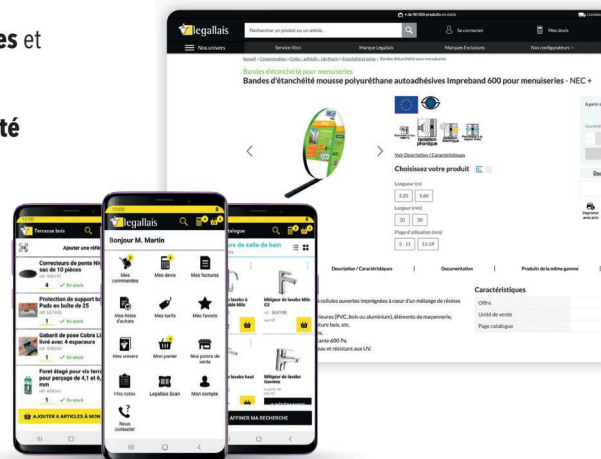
es et

té

+ de 50 000 produits en stock

legallais

Rechercher un produit ou un article...

Se connecter

Mes devis

Nos univers

Service Elico

Marque Legallais

Marques Exclusives

Nos configurateurs

Accueil > Consommables > Colles - adhésifs - lubrifiants > Étanchéité et joints > Bandes d'étanchéité pour menuiseries

Bandes d'étanchéité pour menuiseries

Bandes d'étanchéité mousse polyuréthane autoadhésives Impreband 600 pour menuiseries - NEC +

Voir Description / Caractéristiques

Choisissez votre produit

Longueur (m)

5.25

5.60

Largeur (mm)

20

30

Plage d'utilisation (mm)

5 - 11

13-29

Imprimer

Description / Caractéristiques

Documentation

Produits de la même gamme

cellules ouvertes imprégnées à cœur d'un mélange de résines

ieures (PVC, bois ou aluminium), éléments de maçonnerie, ture bois, etc.

ante 600 Pa.

et résistant aux UV.

Caractéristiques

| Offre | |
|---|---|
| Unité de vente | |
| Page catalogue | |

Terrasse bois

Ajouter une réfé

Correcteurs de pente Ni sac de 10 pièces

4

En stock

Protection de support b Pads en boîte de 25

réf. 627455

1

En stock

Gabarit de pose Cobra Li livré avec 4 espaceurs

réf. 308534

1

En stock

Foret étagé pour vis terr pour perçage de 4,1 et 6, mm

réf. 408041

1

En stock

AJOUTER 6 ARTICLES À MON

11:00

legallais

Bonjour M. Martin

Mes commandes

Mes devis

Mes factures

Mes listes d'achats

Mes tarifs

Mes favoris

Mes univers

Mon panier

Nos points de vente

Mes notes

Legallais Scan

Mon compte

Nous contacter

talogue

rs de salle de bain

Mitigeur de lavabo Milo C3

réf. 304198

Mitigeur de lavabo Gavinia

AFFINER MA RECHERCHE